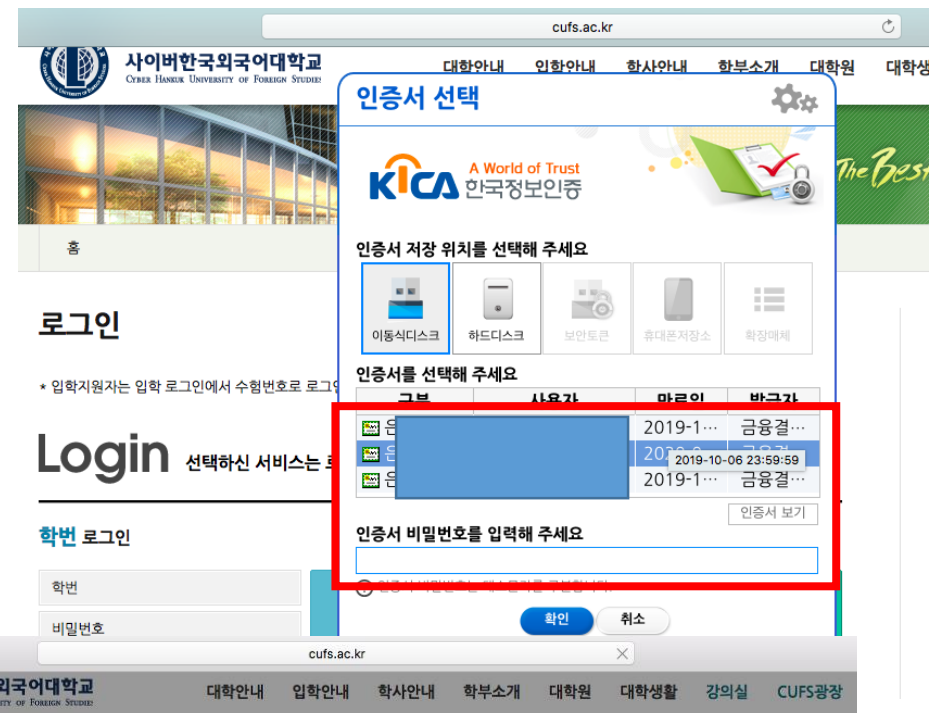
cufs.ac.kr

사이버한국외국어대학교
CYBER HANKUK UNIVERSITY OF FOREIGN STUDIES

대학안내 입학안내 학사안내 학부소개 대학원 대학생

The Best

홈

로그인

* 입학지원자는 입학 로그인에서 수험번호로 로그

Login 선택하신 서비스는 로

학번 로그인

학번

비밀번호

인증서 선택

KICA A World of Trust 한국정보인증

인증서 저장 위치를 선택해 주세요

이동식디스크 하드디스크 보안토큰 휴대폰저장소 확장매체

인증서를 선택해 주세요

| 구분 | 사용자 | 만료일 | 발급자 |
|---|---|---|---|
| 은 | | 2019-1… | 금융결… |
| 은 | | 2019-1… | 금융결… |
| 은 | | 2019-1… | 금융결… |

2019-10-06 23:59:59

인증서 보기

인증서 비밀번호를 입력해 주세요

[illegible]

확인 취소

cufs.ac.kr

외국어대학교
OF FOREIGN STUDIES

대학안내 입학안내 학사안내 학부소개 대학원 대학생활 강의실 CUFS광장